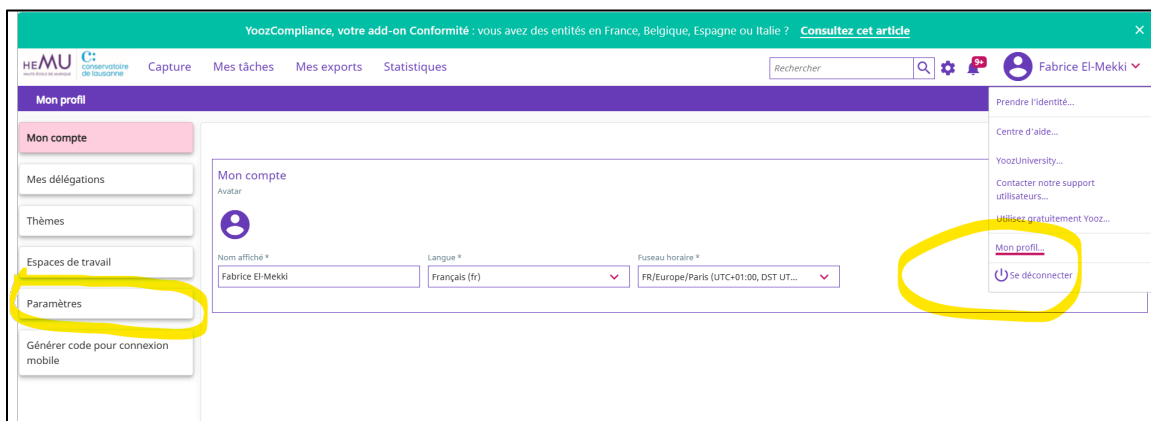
YoozCompliance, votre add-on Conformité : vous avez des entités en France, Belgique, Espagne ou Italie ? Consultez cet article

×

HEMU HAUTE ÉCOLE DE MUSIQUE C: conservatoire de lausanne

Capture Mes tâches Mes exports Statistiques

Rechercher

9+

Fabrice El-Mekki

Mon profil

Prendre l'identité...

Centre d'aide...

YoozUniversity...

Contacter notre support utilisateurs...

Utilisez gratuitement Yooz...

Mon profil...

Se déconnecter

Mon compte

Mes délégations

Thèmes

Espaces de travail

Paramètres

Générer code pour connexion mobile

Mon compte

Avatar

Nom affiché *

Fabrice El-Mekki

Langue *

Français (fr)

Fuseau horaire *

FR/Europe/Paris (UTC+01:00, DST UT...